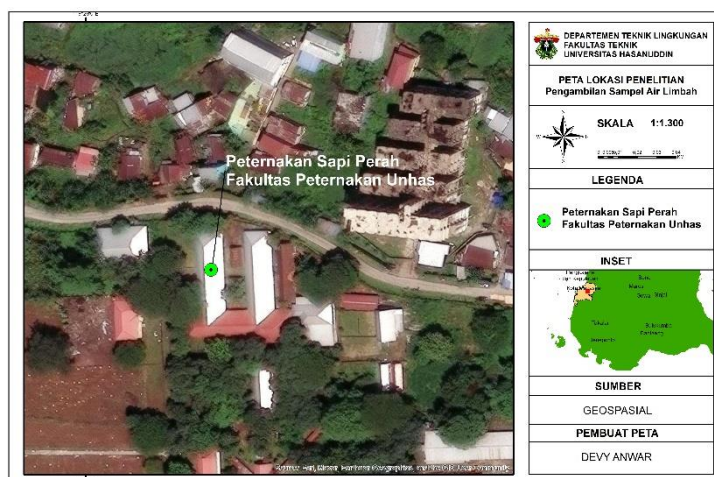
Peternakan Sapi Perah
Fakultas Peternakan Unhas

DEPARTEMEN TEKNIK LINGKUNGAN
FAKULTAS TEKNIK
UNIVERSITAS HASANUDDIN

PETA LOKASI PENELITIAN
Pengambilan Sampel Air Limbah

SKALA 1:1.300

LEGENDA

Peternakan Sapi Perah
Fakultas Peternakan Unhas

INSET

SUMBER

GEOSPASIAL

PEMBUAT PETA

DEVY ANWAR